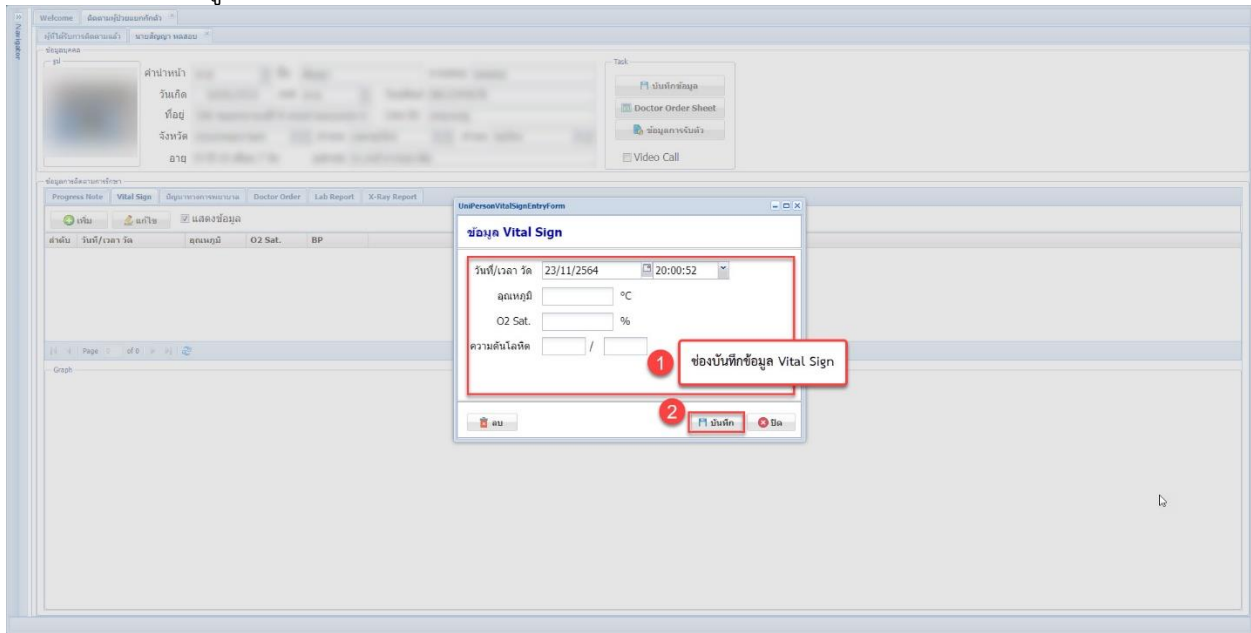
Welcome | ติดตามผู้ป่วยนอกที่ติดตาม

ผู้ที่ได้รับการติดตามแล้ว | นายสัญญา ทดสอบ

ข้อมูลบุคคล

คำนำหน้า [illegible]

วันเกิด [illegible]

ที่อยู่ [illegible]

จังหวัด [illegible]

อายุ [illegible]

Task

บันทึกข้อมูล

Doctor Order Sheet

ข้อมูลการรับตัว

Video Call

ข้อมูลการติดตามการรักษา

Progress Note | Vital Sign | บัญชาการการพยาบาล | Doctor Order | Lab Report | X-Ray Report

เพิ่ม | แก้ไข | แสดงข้อมูล

ลำดับ | วันที่/เวลา วัด | อุณหภูมิ | O2 Sat. | BP

Page 1 of 0

Graph

UniPersonVitalSignEntryForm

ข้อมูล Vital Sign

วันที่/เวลา วัด 23/11/2564 20:00:52

อุณหภูมิ °C

O2 Sat. %

ความดันโลหิต /

1 ช่องบันทึกข้อมูล Vital Sign

ลบ

2 บันทึก

ปิด